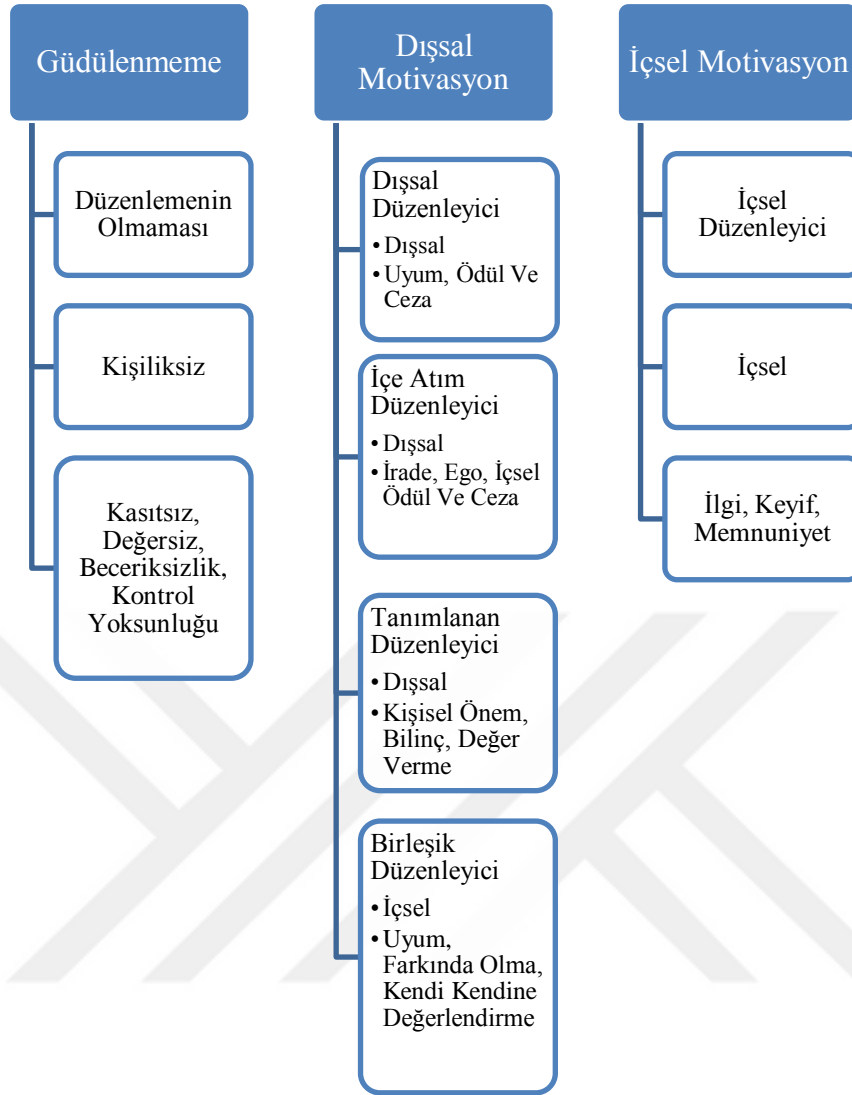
Güdülenmeme

Düzenlemenin Olmaması

Kişiliksiz

Kasıtsız, Değersiz, Beceriksizlik, Kontrol Yoksunluğu

Dışsal Motivasyon

Dışsal Düzenleyici
- Dışsal
- Uyum, Ödül Ve Ceza

İçe Atım Düzenleyici
- Dışsal
- İrade, Ego, İçsel Ödül Ve Ceza

Tanımlanan Düzenleyici
- Dışsal
- Kişisel Önem, Bilinç, Değer Verme

Birleşik Düzenleyici
- İçsel
- Uyum, Farkında Olma, Kendi Kendine Değerlendirme

İçsel Motivasyon

İçsel Düzenleyici

İçsel

İlgi, Keyif, Memnuniyet